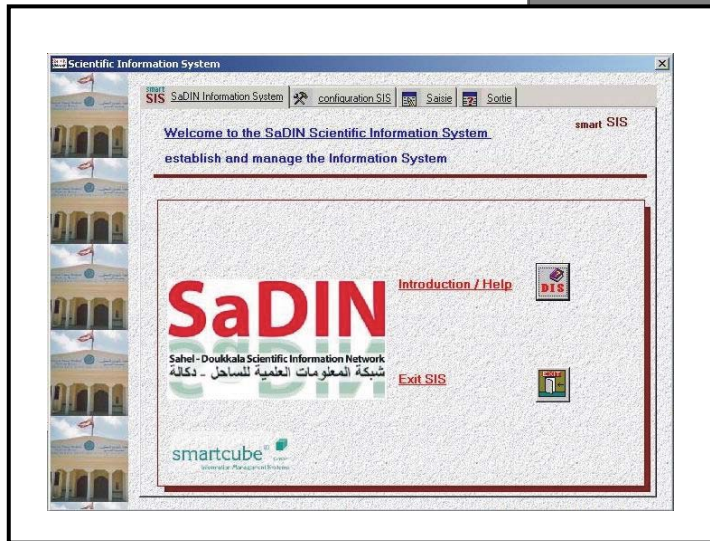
Scientific Information System

smart SIS SaDIN Information System | configuration SIS | Saisie | Sortie

Welcome to the SaDIN Scientific Information System

establish and manage the Information System

smart SIS

Introduction / Help

DIS

SaDIN

Sahel - Doukkala Scientific Information Network

شبكة المعلومات العلمية للساحل - دكالة

Exit SIS

EXIT

smartcube

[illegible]